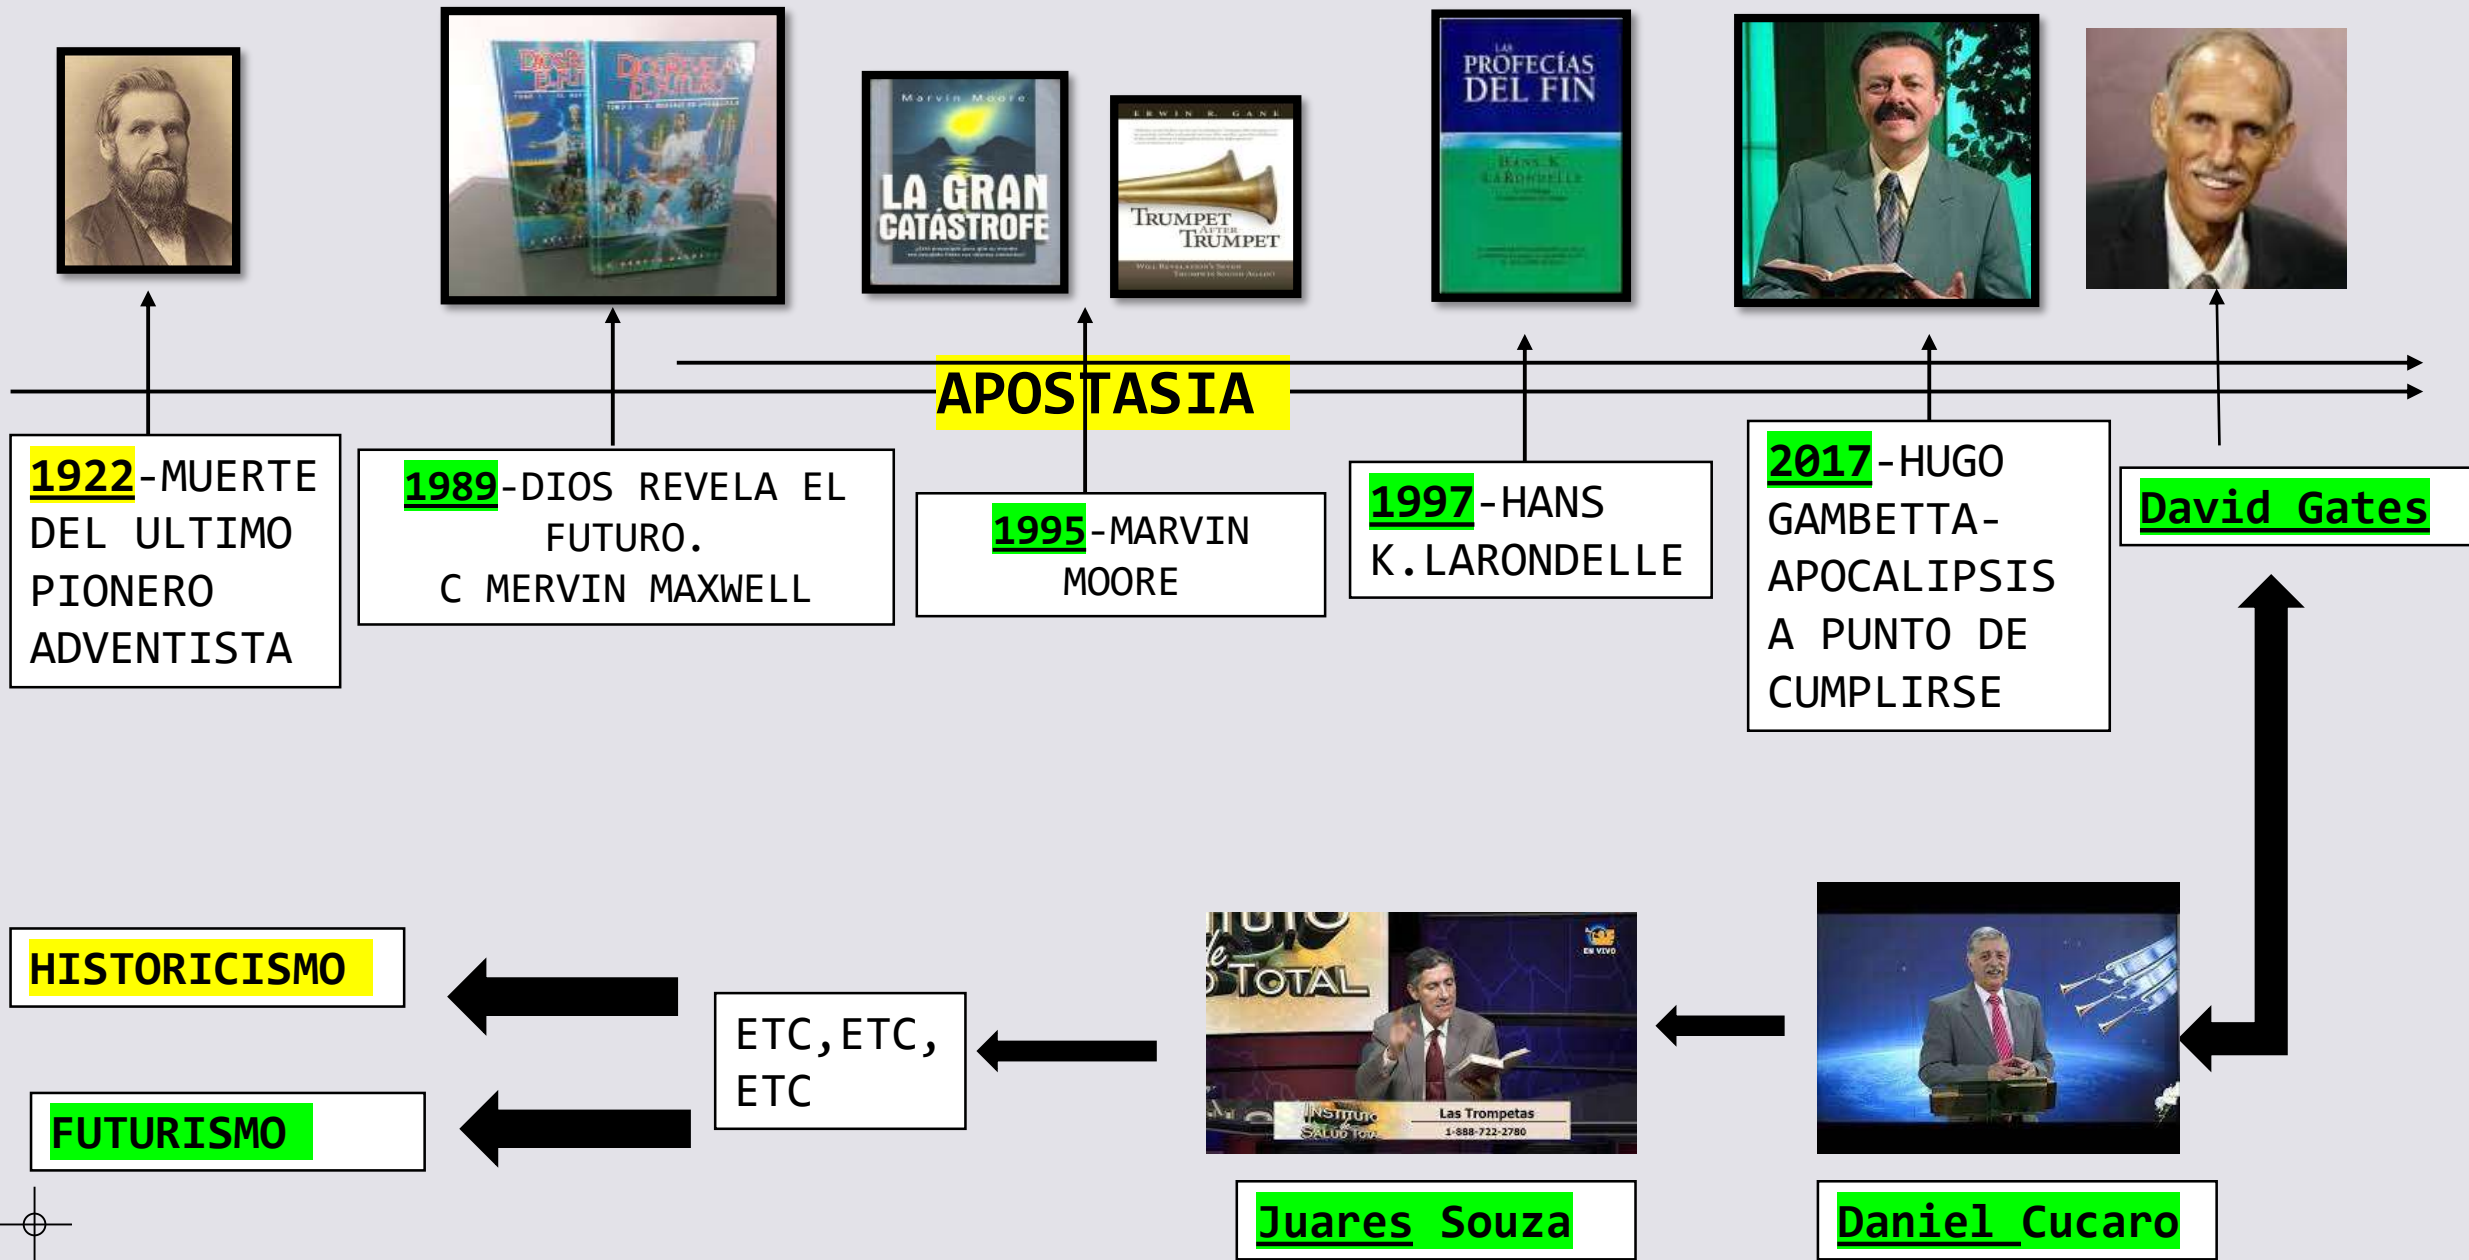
DIOS REVELA EL FUTURO

Marvin Moore
LA GRAN CATÁSTROFE

ERWIN R. GANE
TRUMPET AFTER TRUMPET

LAS PROFECÍAS DEL FIN
HANS K. LARONDELLE

APOSTASIA

1922-MUERTE DEL ULTIMO PIONERO ADVENTISTA

1989-DIOS REVELA EL FUTURO.
C MERVIN MAXWELL

1995-MARVIN MOORE

1997-HANS K.LARONDELLE

2017-HUGO GAMBETTA-APOCALIPSIS A PUNTO DE CUMPLIRSE

David Gates

HISTORICISMO

FUTURISMO

ETC,ETC, ETC

TOTAL
Las Trompetas
1-888-722-2780

Juares Souza

Daniel Cucaro